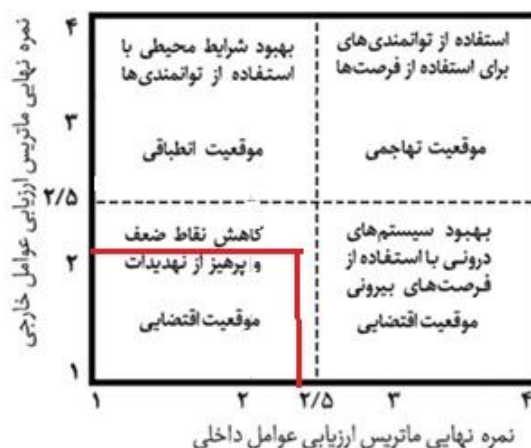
نمره نهایی ماتریس ارزیابی عوامل خارجی

۴

۳

۲/۵

۲

۱

بهبود شرایط محیطی با استفاده از توانمندی‌ها

موقعیت انطباقی

استفاده از توانمندی‌های برای استفاده از فرصت‌ها

موقعیت تهاجمی

کاهش نقاط ضعف و پرهیز از تهدیدات

موقعیت اقتضایی

بهبود سیستم‌های درونی با استفاده از فرصت‌های بیرونی

موقعیت اقتضایی

۱ ۲ ۲/۵ ۳ ۴

نمره نهایی ماتریس ارزیابی عوامل داخلی